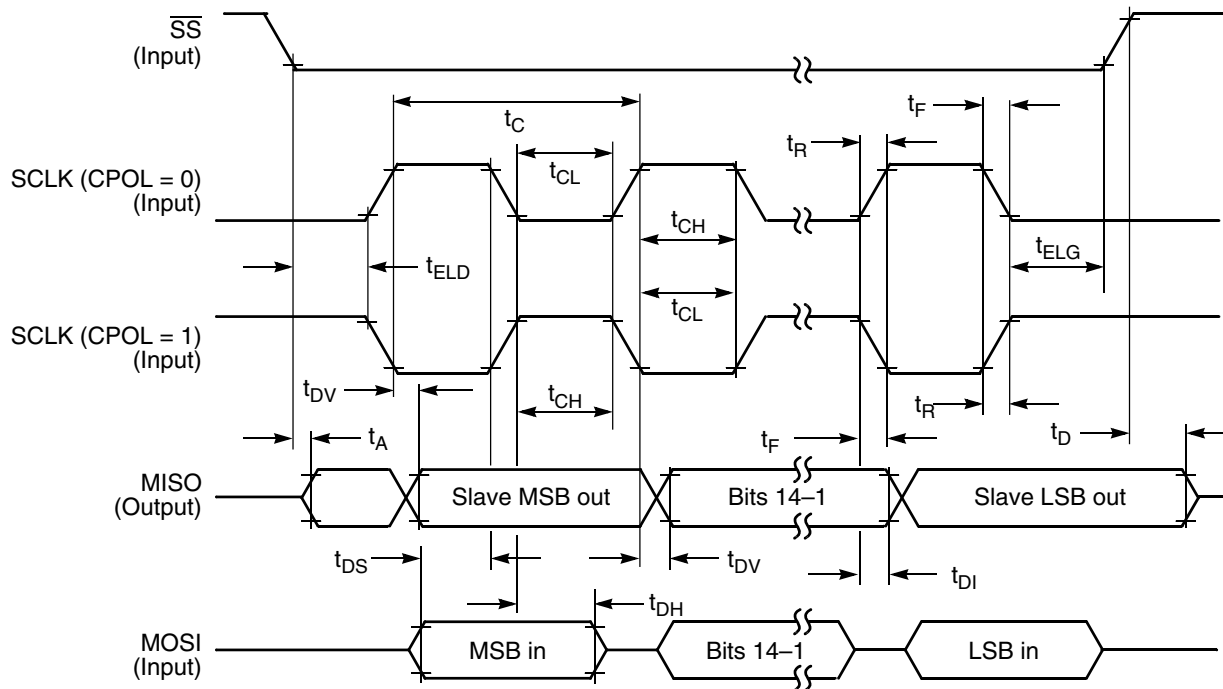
$\overline{SS}$
(Input)

$t_C$

$t_F$

$t_R$

$t_{CL}$

SCLK (CPOL = 0)
(Input)

$t_{CH}$

$t_{ELD}$

$t_{ELG}$

$t_{CL}$

SCLK (CPOL = 1)
(Input)

$t_{DV}$

$t_{CH}$

$t_R$

$t_A$

$t_F$

$t_D$

MISO
(Output)

Slave MSB out

Bits 14–1

Slave LSB out

$t_{DS}$

$t_{DV}$

$t_{DI}$

$t_{DH}$

MOSI
(Input)

MSB in

Bits 14–1

LSB in